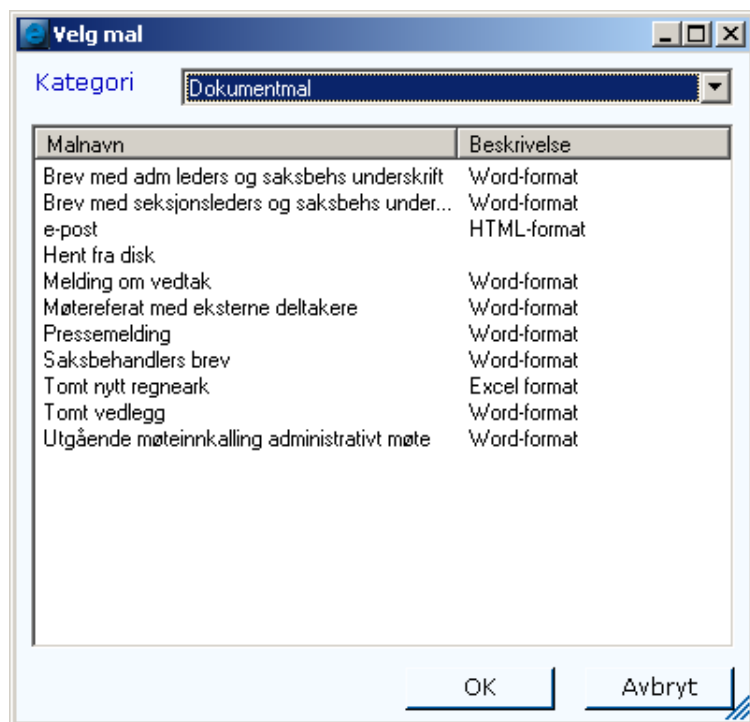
Velg mal

Kategori Dokumentmal

| Malnavn | Beskrivelse |
|---|---|
| Brev med adm leders og saksbehs underskrift | Word-format |
| Brev med seksjonsleders og saksbehs under... | Word-format |
| e-post | HTML-format |
| Hent fra disk | |
| Melding om vedtak | Word-format |
| Møtereferat med eksterne deltakere | Word-format |
| Pressemelding | Word-format |
| Saksbehandlers brev | Word-format |
| Tomt nytt regneark | Excel format |
| Tomt vedlegg | Word-format |
| Utgående møteinnkalling administrativt møte | Word-format |

OK Avbryt